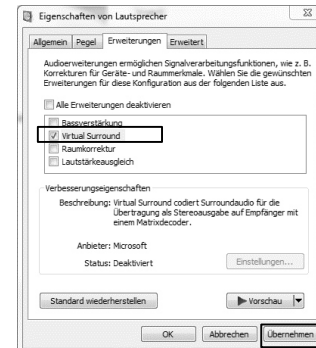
Eigenschaften von Lautsprecher

Allgemein | Pegel | Erweiterungen | Erweitert

Audioerweiterungen ermöglichen Signalverarbeitungsfunktionen, wie z. B. Korrekturen für Geräte- und Raummerkmale. Wählen Sie die gewünschten Erweiterungen für diese Konfiguration aus der folgenden Liste aus.

Alle Erweiterungen deaktivieren

Bassverstärkung
Virtual Surround
Raumkorrektur
Lautstärkeausgleich

Verbesserungseigenschaften

Beschreibung: Virtual Surround codiert Surroundaudio für die Übertragung als Stereoausgabe auf Empfänger mit einem Matrixdecoder.

Anbieter: Microsoft

Status: Deaktiviert

Einstellungen...

Standard wiederherstellen

Vorschau

OK | Abbrechen | Übernehmen